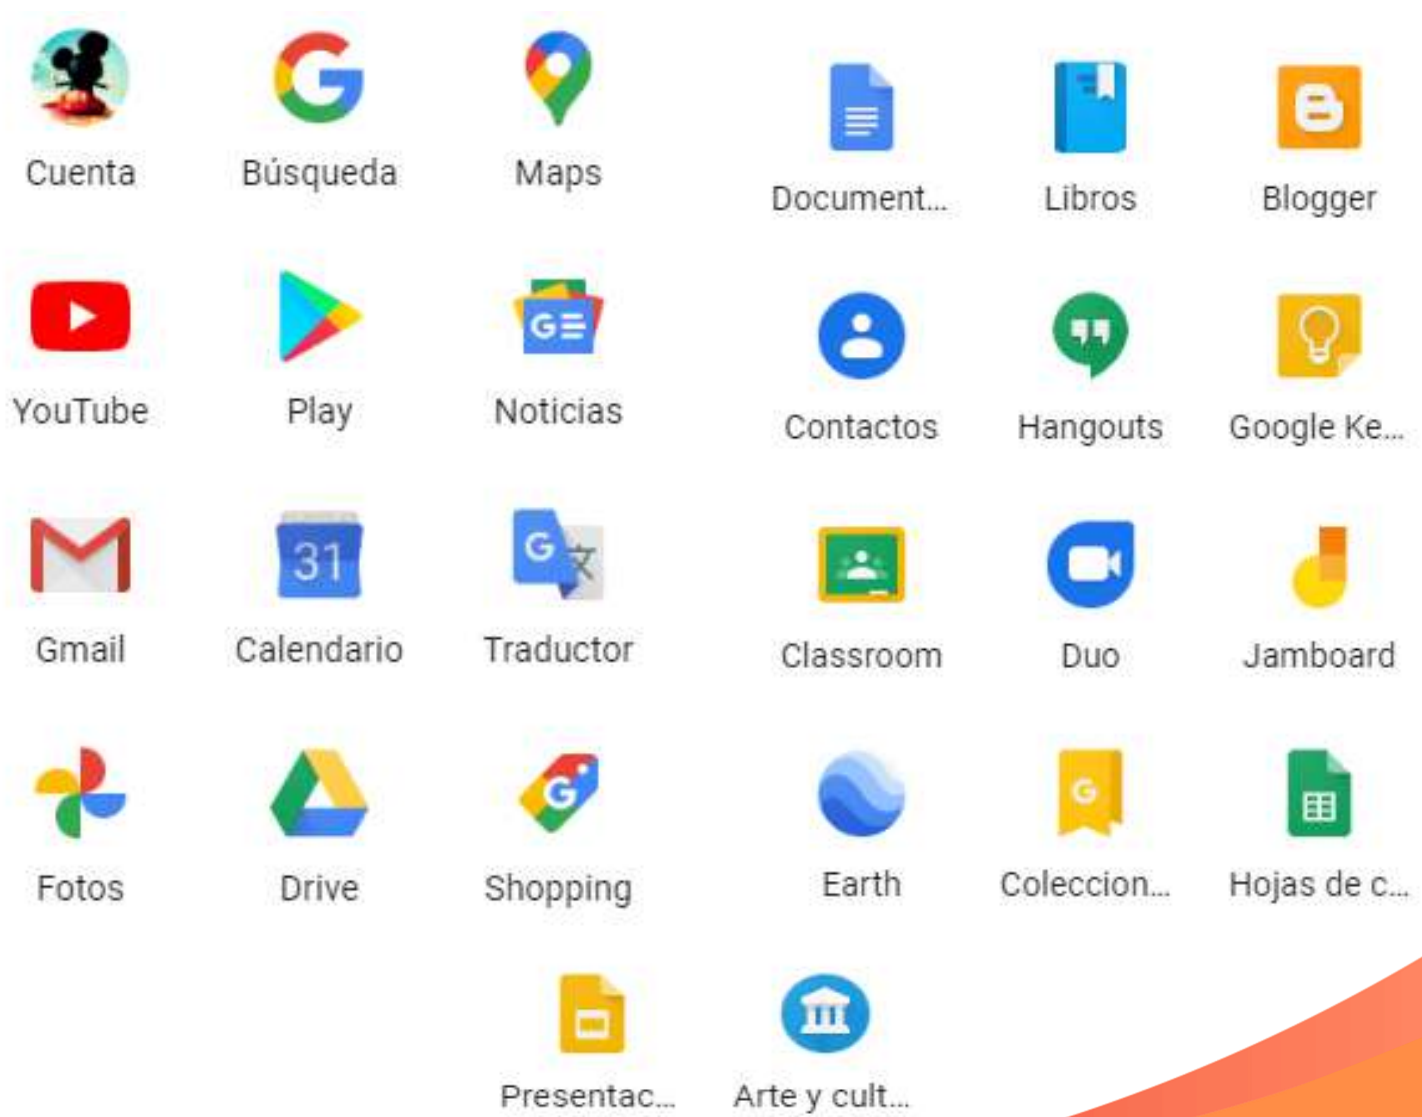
Cuenta
Búsqueda
Maps
YouTube
Play
G
Noticias
Gmail
31
Calendario
G
文
Traductor
Fotos
Drive
G
Shopping

Document...
Libros
Blogger
Contactos
Hangouts
Google Ke...
Classroom
Duo
Jamboard
Earth
G
Coleccion...
Hojas de c...

Presentac...
Arte y cult...